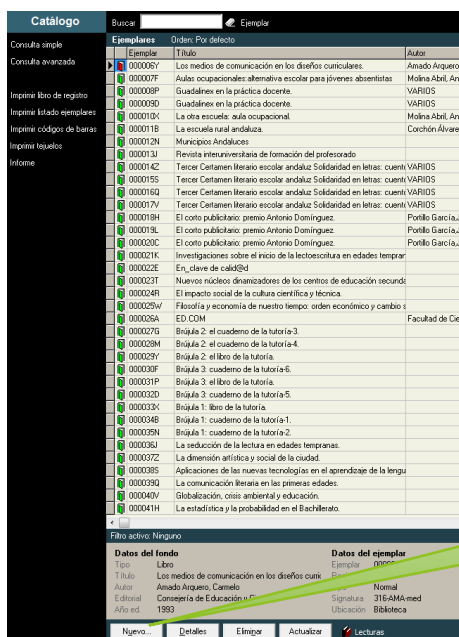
Catálogo

Consulta simple
Consulta avanzada

Imprimir libro de registro
Imprimir listado ejemplares
Imprimir códigos de barras
Imprimir tejuelos
Informe

Buscar Ejemplar

Ejemplares Orden: Por defecto

| Ejemplar | Título | Autor |
|---|---|---|
| 000006Y | Los medios de comunicación en los diseños curriculares. | Amado Arquero |
| 000007F | Aulas ocupacionales:alternativa escolar para jóvenes absentistas | Molina Abril, An |
| 000008P | Guadalinex en la práctica docente. | VARIOS |
| 000009D | Guadalinex en la práctica docente. | VARIOS |
| 000010X | La otra escuela: aula ocupacional. | Molina Abril, An |
| 000011B | La escuela rural andaluza. | Corchón Álvare |
| 000012N | Municipios Andaluces | |
| 000013J | Revista interuniversitaria de formación del profesorado | |
| 000014Z | Tercer Certamen literario escolar andaluz Solidaridad en letras: cuent | VARIOS |
| 000015S | Tercer Certamen literario escolar andaluz Solidaridad en letras: cuent | VARIOS |
| 000016Q | Tercer Certamen literario escolar andaluz Solidaridad en letras: cuent | VARIOS |
| 000017V | Tercer Certamen literario escolar andaluz Solidaridad en letras: cuent | VARIOS |
| 000018H | El corto publicitario: premio Antonio Domínguez. | Portillo García, |
| 000019L | El corto publicitario: premio Antonio Domínguez. | Portillo García, |
| 000020C | El corto publicitario: premio Antonio Domínguez. | Portillo García, |
| 000021K | Investigaciones sobre el inicio de la lectoescritura en edades tempran | |
| 000022E | En_clave de calid@d | |
| 000023T | Nuevos núcleos dinamizadores de los centros de educación secunda | |
| 000024R | El impacto social de la cultura científica y técnica. | |
| 000025W | Filosofía y economía de nuestro tiempo: orden económico y cambio s | |
| 000026A | ED.COM | Facultad de Cie |
| 000027G | Brújula 2: el cuaderno de la tutoría-3. | |
| 000028M | Brújula 2: el cuaderno de la tutoría-4. | |
| 000029Y | Brújula 2: el libro de la tutoría. | |
| 000030F | Brújula 3: cuaderno de la tutoría-6. | |
| 000031P | Brújula 3: el libro de la tutoría. | |
| 000032D | Brújula 3: cuaderno de la tutoría-5. | |
| 000033X | Brújula 1: libro de la tutoría. | |
| 000034B | Brújula 1: cuaderno de la tutoría-1. | |
| 000035N | Brújula 1: cuaderno de la tutoría-2. | |
| 000036J | La seducción de la lectura en edades tempranas. | |
| 000037Z | La dimensión artística y social de la ciudad. | |
| 000038S | Aplicaciones de las nuevas tecnologías en el aprendizaje de la lengu | |
| 000039Q | La comunicación literaria en las primeras edades. | |
| 000040V | Globalización, crisis ambiental y educación. | |
| 000041H | La estadística y la probabilidad en el Bachillerato. | |

Filtro activo: Ninguno

Datos del fondo
Tipo Libro
Título Los medios de comunicación en los diseños curric
Autor Amado Arquero, Carmelo
Editorial Consejería de Educación y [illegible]
Año ed. 1993

Datos del ejemplar
Ejemplar 0000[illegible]
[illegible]
Normal
Signatura 316-AMA-med
Ubicación Biblioteca

Nuevo... Detalles Eliminar Actualizar Lecturas